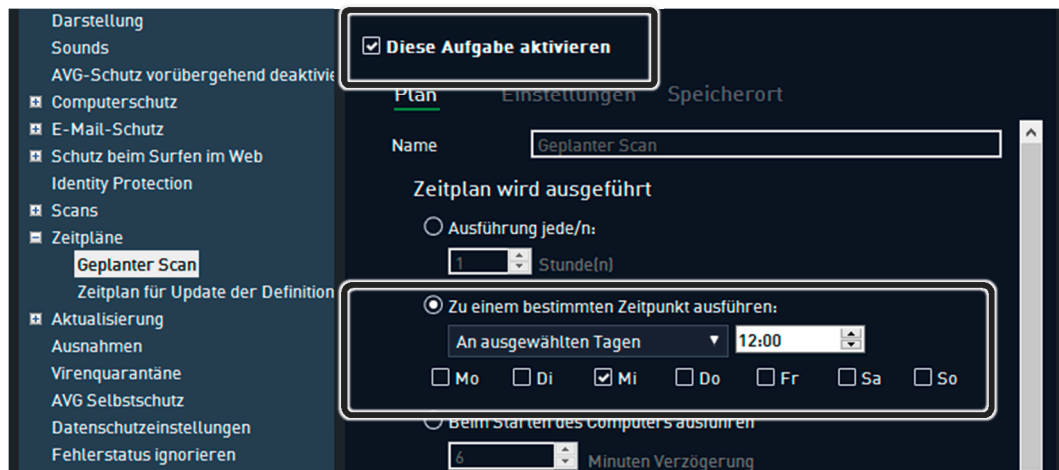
Darstellung
Sounds
AVG-Schutz vorübergehend deaktivie
Computerschutz
E-Mail-Schutz
Schutz beim Surfen im Web
Identity Protection
Scans
Zeitpläne
Geplanter Scan
Zeitplan für Update der Definition
Aktualisierung
Ausnahmen
Virenquarantäne
AVG Selbstschutz
Datenschutzeinstellungen
Fehlerstatus ignorieren

☑ Diese Aufgabe aktivieren

Plan Einstellungen Speicherort

Name Geplanter Scan

Zeitplan wird ausgeführt

Ausführung jede/n:
1 Stunde(n)

Zu einem bestimmten Zeitpunkt ausführen:
An ausgewählten Tagen 12:00

Mo Di Mi Do Fr Sa So

Beim Starten des Computers ausführen
6 Minuten Verzögerung